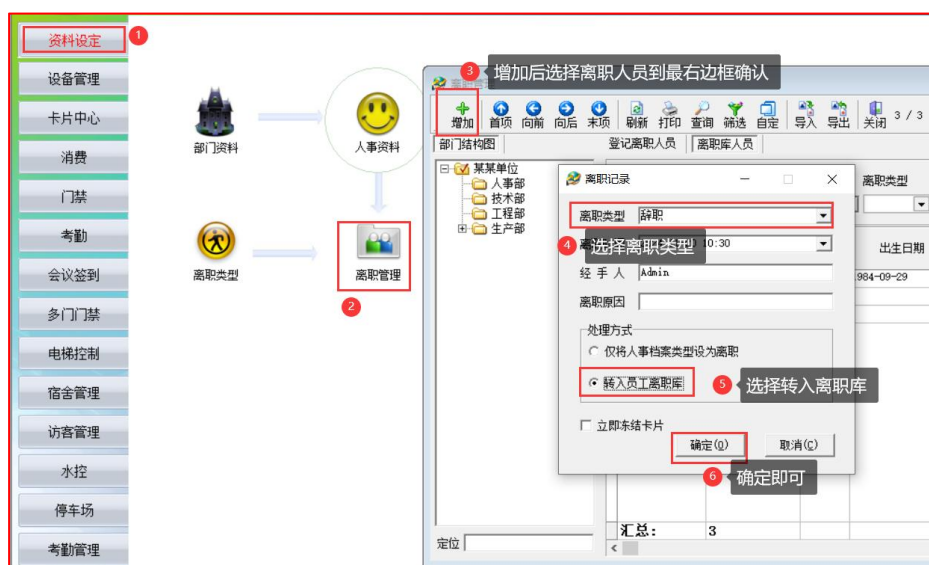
资料设定
1
设备管理
卡片中心
消费
门禁
考勤
会议签到
多门门禁
电梯控制
宿舍管理
访客管理
水控
停车场
考勤管理

部门资料
人事资料
离职类型
离职管理
2

3 增加后选择离职人员到最右边框确认

增加 首项 向前 向后 末项 刷新 打印 查询 筛选 自定 导入 导出 关闭 3 / 3

部门结构图 登记离职人员 离职库人员

某某单位
人事部
技术部
工程部
生产部

离职类型
出生日期
984-09-29

离职记录
离职类型 辞职
4 选择离职类型
10:30
经 手 人 Admin
离职原因
处理方式
仅将人事档案类型设为离职
转入员工离职库
5 选择转入离职库
立即冻结卡片
确定(O) 取消(C)
6 确定即可

汇总: 3
定位